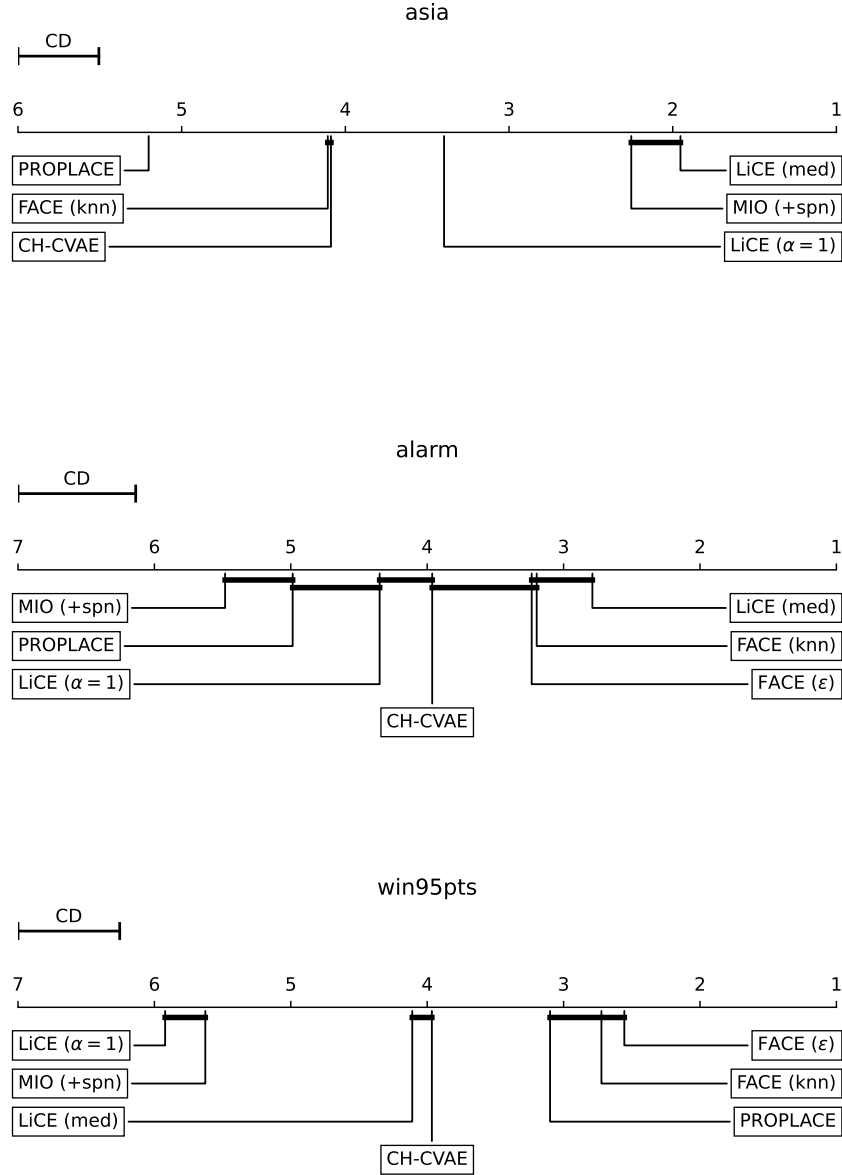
asia

CD

6 5 4 3 2 1

PROPLACE
FACE (knn)
CH-CVAE
LiCE (med)
MIO (+spn)
LiCE ($\alpha = 1$)

alarm

CD

7 6 5 4 3 2 1

MIO (+spn)
PROPLACE
LiCE ($\alpha = 1$)
CH-CVAE
LiCE (med)
FACE (knn)
FACE ($\varepsilon$)

win95pts

CD

7 6 5 4 3 2 1

LiCE ($\alpha = 1$)
MIO (+spn)
LiCE (med)
CH-CVAE
FACE ($\varepsilon$)
FACE (knn)
PROPLACE